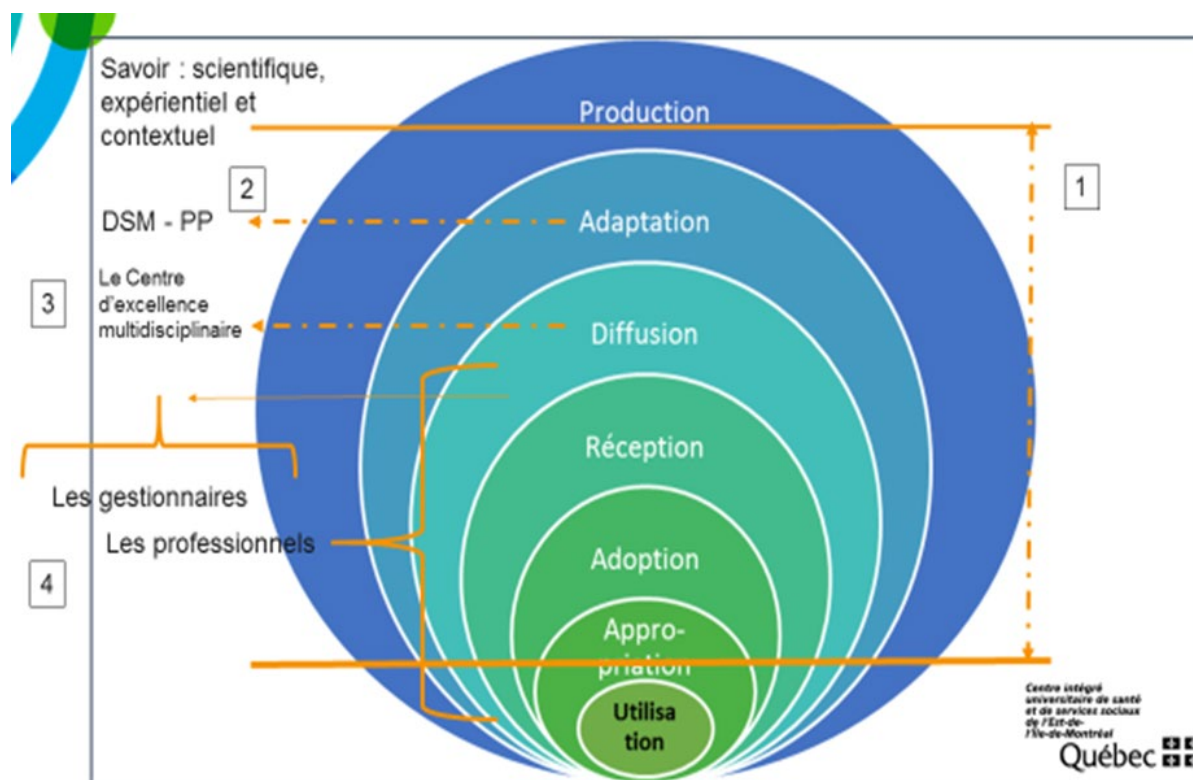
Savoir : scientifique, expérientiel et contextuel

Production

2

DSM - PP

Adaptation

1

3

Le Centre d'excellence multidisciplinaire

Diffusion

Réception

Les gestionnaires

Les professionnels

Adoption

4

Appro-priation

Utilisa tion

Centre intégré universitaire de santé et de services sociaux de l'Est-de-l'Île-de-Montréal

Québec